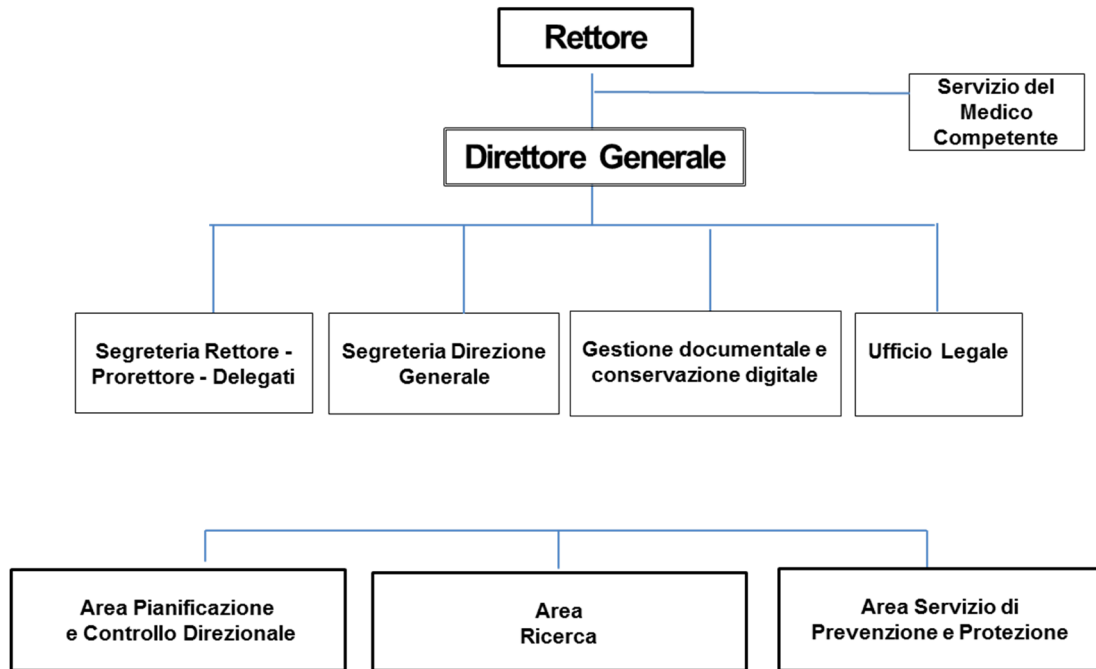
Rettore

Servizio del Medico Competente

Direttore Generale

Segreteria Rettore - Prorettore - Delegati

Segreteria Direzione Generale

Gestione documentale e conservazione digitale

Ufficio Legale

Area Pianificazione e Controllo Direzionale

Area Ricerca

Area Servizio di Prevenzione e Protezione